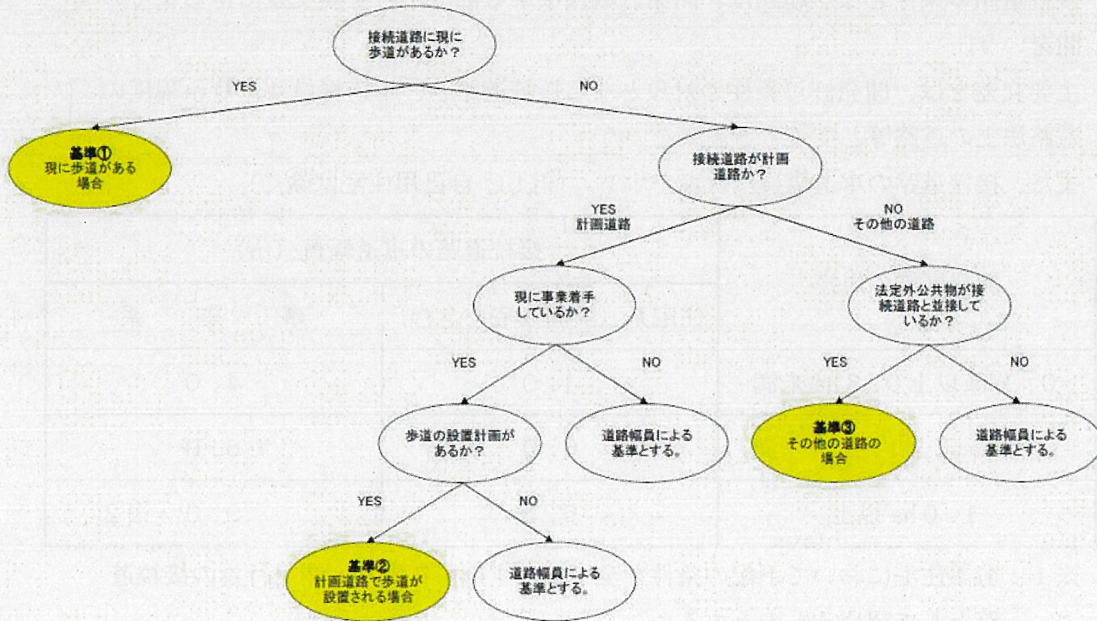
接続道路に現に歩道があるか？

YES

NO

基準①
現に歩道がある場合

接続道路が計画道路か？

YES
計画道路

NO
その他の道路

現に事業着手しているか？

法定外公共物が接続道路と並接しているか？

YES

NO

YES

NO

歩道の設置計画があるか？

道路幅員による基準とする。

基準③
その他の道路の場合

道路幅員による基準とする。

YES

NO

基準②
計画道路で歩道が設置される場合

道路幅員による基準とする。